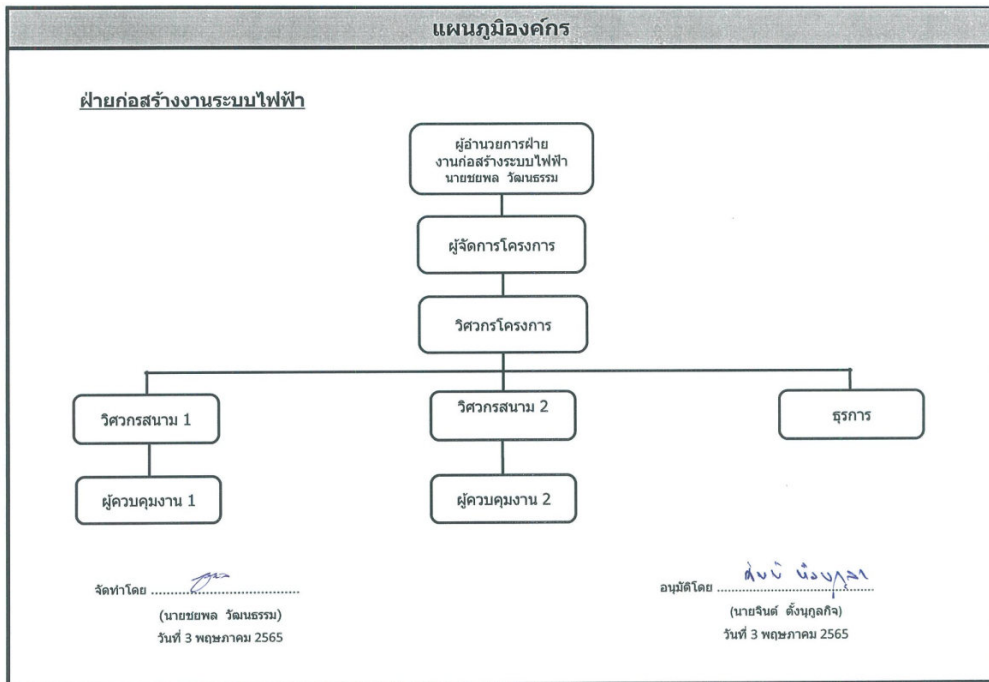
แผนภูมิองค์กร

ฝ่ายก่อสร้างงานระบบไฟฟ้า

ผู้อำนวยการฝ่าย
งานก่อสร้างระบบไฟฟ้า
นายชยพล วัฒนธรรม

ผู้จัดการโครงการ

วิศวกรโครงการ

วิศวกรสนาม 1

วิศวกรสนาม 2

ธุรการ

ผู้ควบคุมงาน 1

ผู้ควบคุมงาน 2

จัดทำโดย ..........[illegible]..........
(นายชยพล วัฒนธรรม)
วันที่ 3 พฤษภาคม 2565

อนุมัติโดย ..........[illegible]..........
(นายจินต์ ตั้งนุกูลกิจ)
วันที่ 3 พฤษภาคม 2565